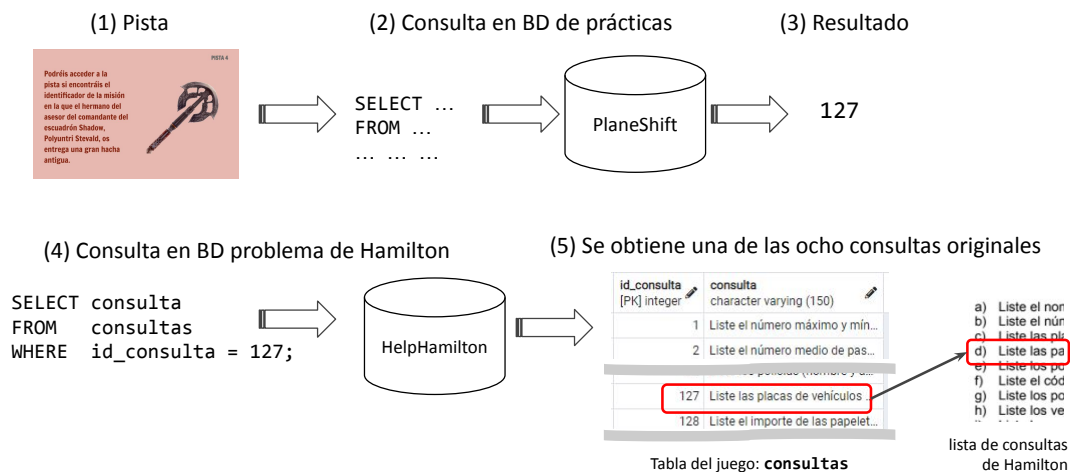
(1) Pista

PISTA 4

Podréis acceder a la pista si encontráis el identificador de la misión en la que el hermano del asesor del comandante del escuadrón Shadow, Polyuntri Stevald, os entrega una gran hacha antigua.

(2) Consulta en BD de prácticas

SELECT …
FROM …
… … …

PlaneShift

(3) Resultado

127

(4) Consulta en BD problema de Hamilton

SELECT consulta
FROM consultas
WHERE id_consulta = 127;

HelpHamilton

(5) Se obtiene una de las ocho consultas originales

| id_consulta [PK] integer | consulta character varying (150) |
|---|---|
| 1 | Liste el número máximo y mín… |
| 2 | Liste el número medio de pas… |
| | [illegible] policía (nombre y a… |
| 127 | Liste las placas de vehículos … |
| 128 | Liste el importe de las papelet… |

Tabla del juego: consultas

a) Liste el nor
b) Liste el núr
c) Liste las pla
d) Liste las pa
e) Liste los po
f) Liste el cód
g) Liste los po
h) Liste los ve

lista de consultas de Hamilton